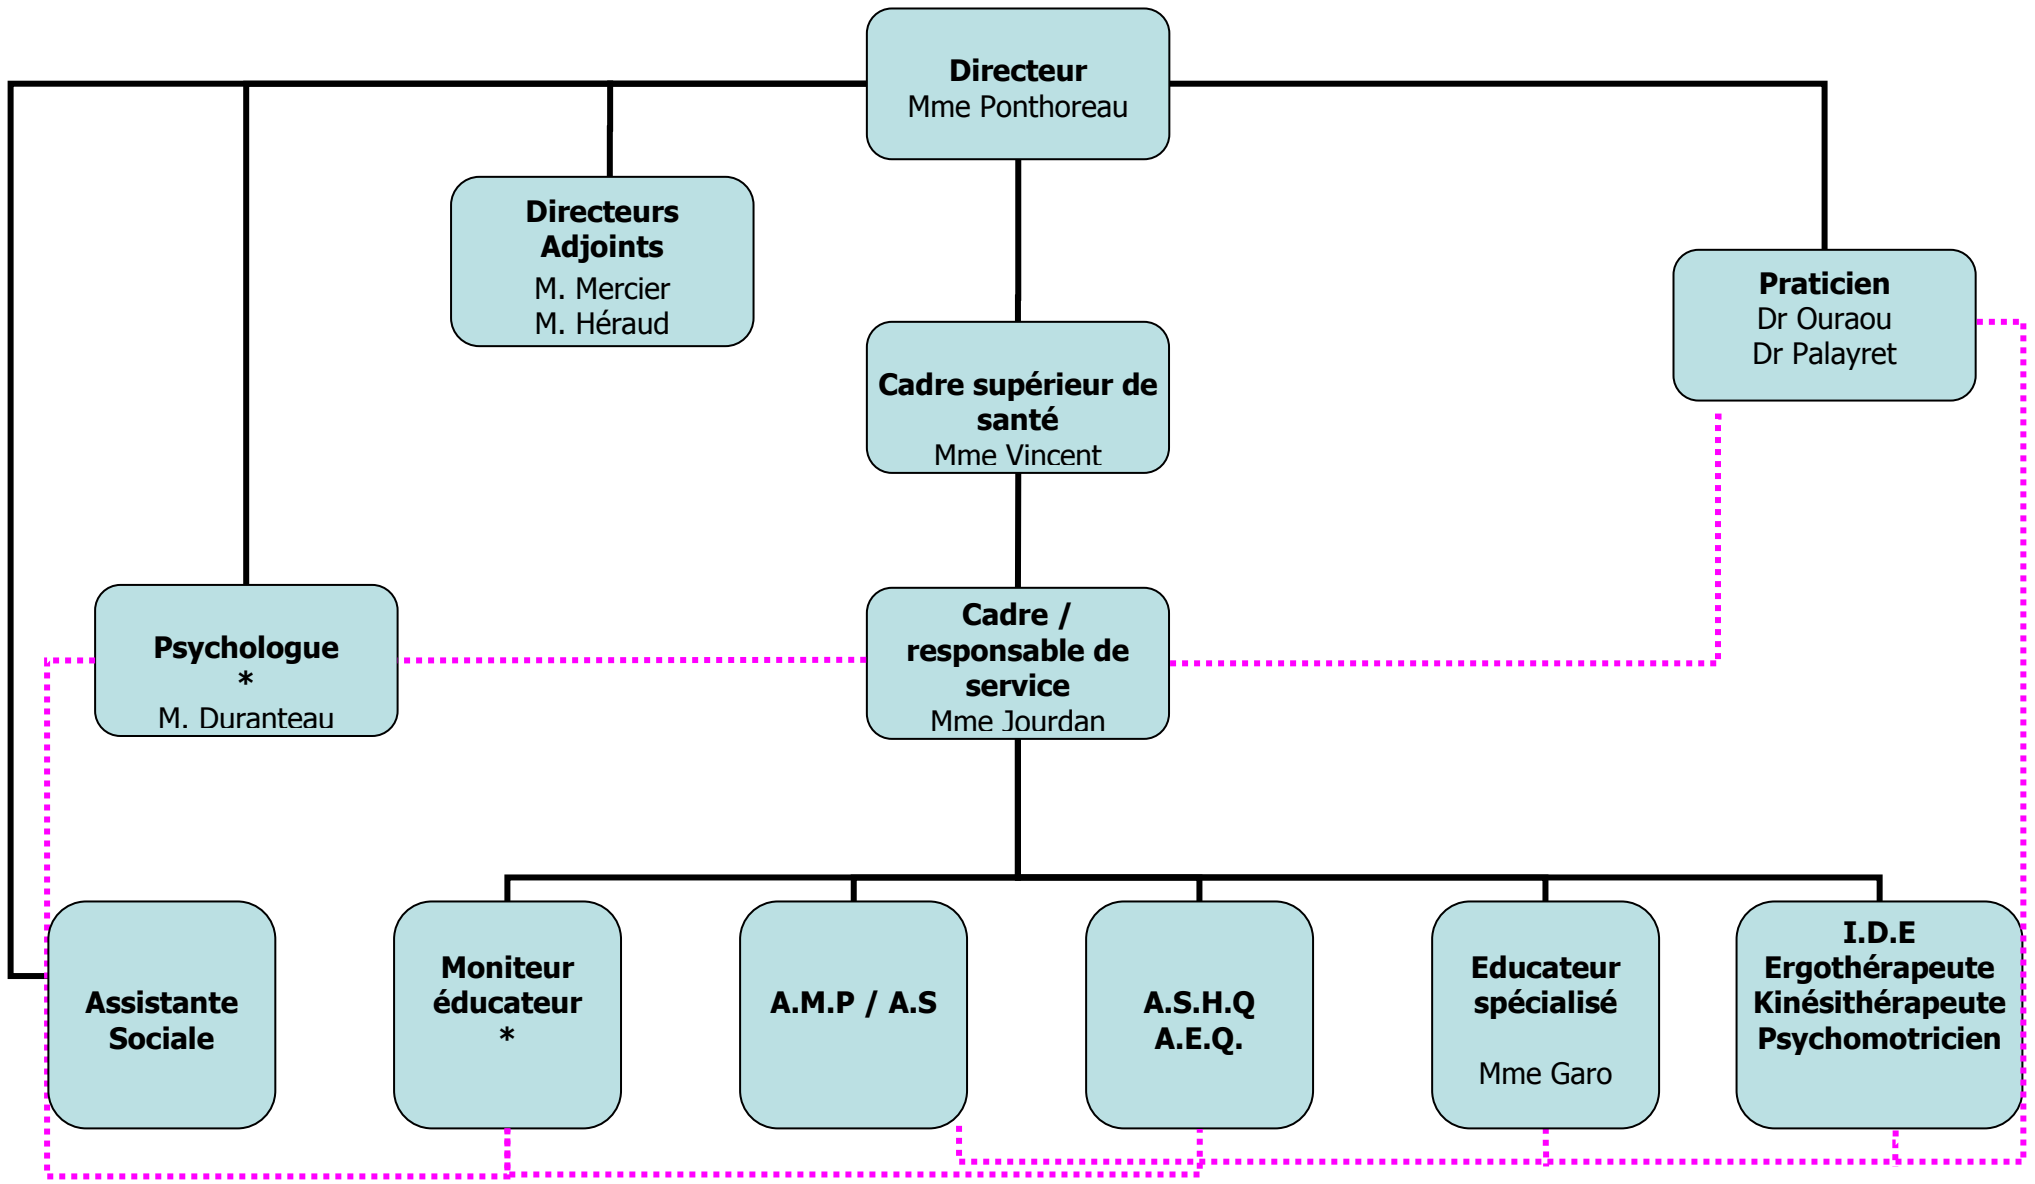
Directeur
Mme Ponthoreau

Directeurs Adjoints
M. Mercier
M. Héraud

Cadre supérieur de santé
Mme Vincent

Praticien
Dr Ouraou
Dr Palayret

Psychologue
*
M. Duranteau

Cadre / responsable de service
Mme Jourdan

Assistante Sociale

Moniteur éducateur
*

A.M.P / A.S

A.S.H.Q
A.E.Q.

Educateur spécialisé
Mme Garo

I.D.E
Ergothérapeute
Kinésithérapeute
Psychomotricien